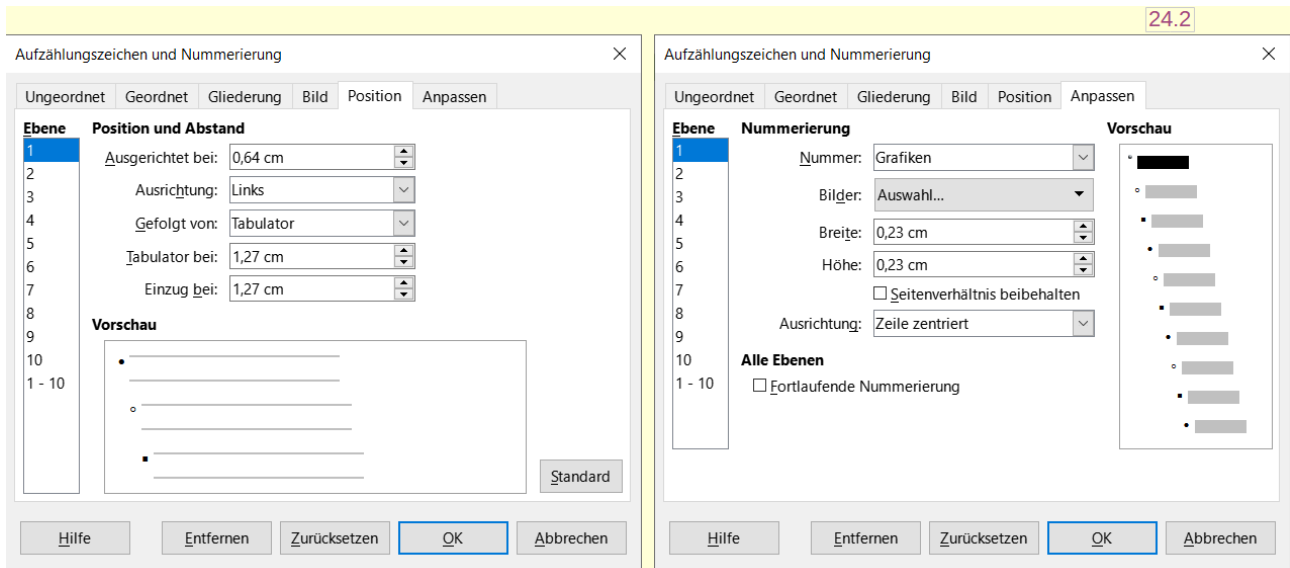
24.2

Aufzählungszeichen und Nummerierung

Ungeordnet | Geordnet | Gliederung | Bild | Position | Anpassen

Ebene
1
2
3
4
5
6
7
8
9
10
1 - 10

Position und Abstand

Ausgerichtet bei: 0,64 cm

Ausrichtung: Links

Gefolgt von: Tabulator

Tabulator bei: 1,27 cm

Einzug bei: 1,27 cm

Vorschau

Standard

Hilfe | Entfernen | Zurücksetzen | OK | Abbrechen

Aufzählungszeichen und Nummerierung

Ungeordnet | Geordnet | Gliederung | Bild | Position | Anpassen

Ebene
1
2
3
4
5
6
7
8
9
10
1 - 10

Nummerierung

Nummer: Grafiken

Bilder: Auswahl...

Breite: 0,23 cm

Höhe: 0,23 cm

☐ Seitenverhältnis beibehalten

Ausrichtung: Zeile zentriert

Alle Ebenen

☐ Fortlaufende Nummerierung

Vorschau

Hilfe | Entfernen | Zurücksetzen | OK | Abbrechen